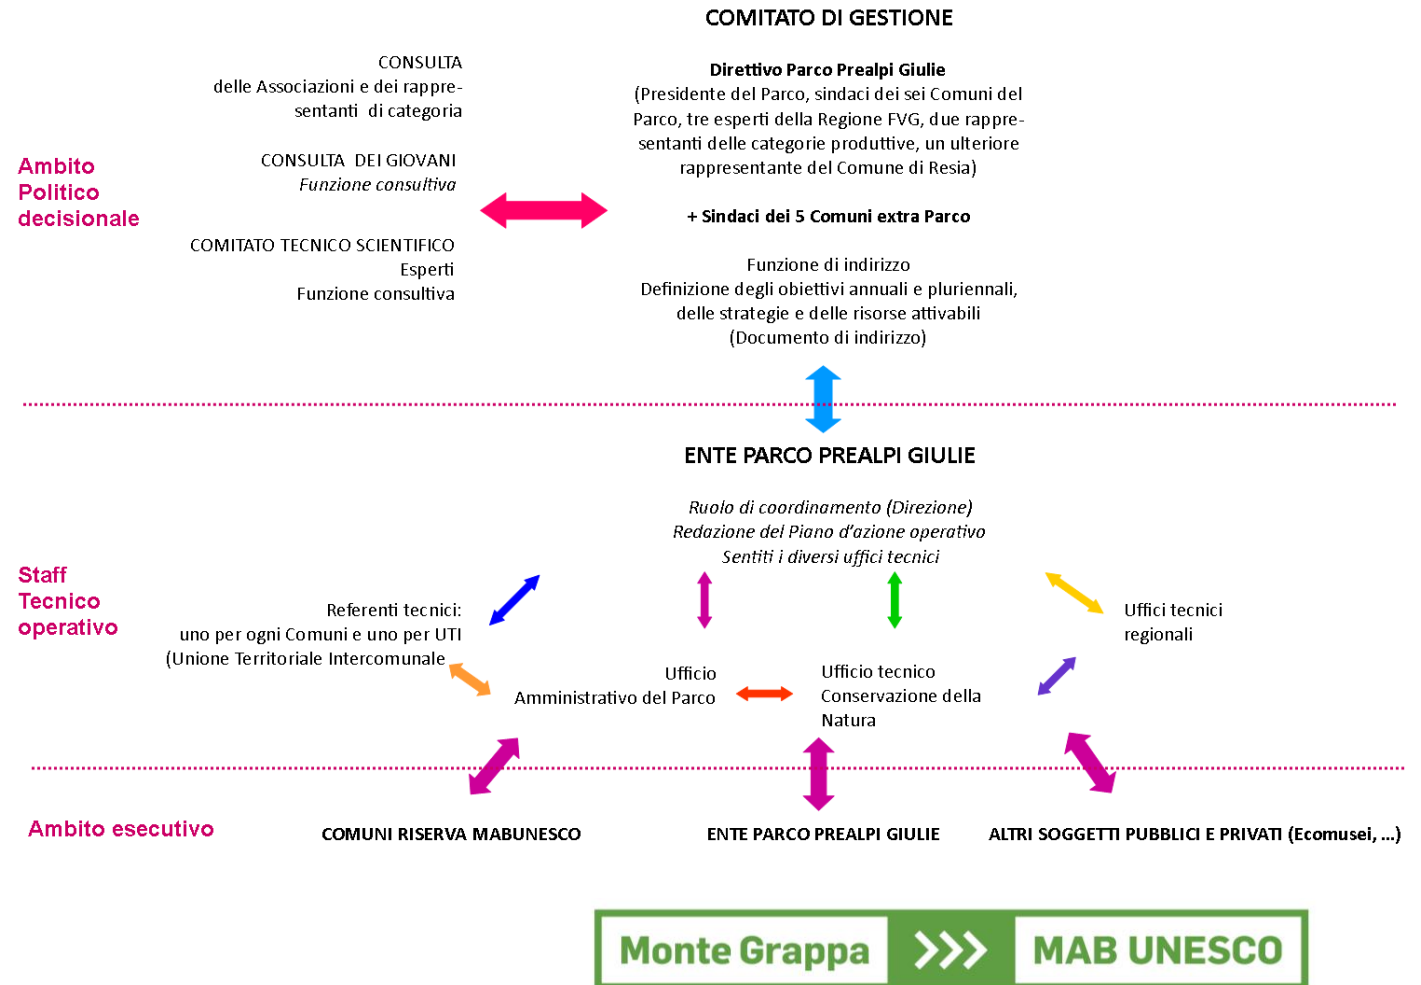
COMITATO DI GESTIONE

CONSULTA delle Associazioni e dei rappresentanti di categoria

Direttivo Parco Prealpi Giulie
(Presidente del Parco, sindaci dei sei Comuni del Parco, tre esperti della Regione FVG, due rappresentanti delle categorie produttive, un ulteriore rappresentante del Comune di Resia)

Ambito Politico decisionale

CONSULTA DEI GIOVANI
*Funzione consultiva*

+ Sindaci dei 5 Comuni extra Parco

COMITATO TECNICO SCIENTIFICO
Esperti
Funzione consultiva

Funzione di indirizzo
Definizione degli obiettivi annuali e pluriennali, delle strategie e delle risorse attivabili
(Documento di indirizzo)

ENTE PARCO PREALPI GIULIE

*Ruolo di coordinamento (Direzione)*
*Redazione del Piano d'azione operativo*
*Sentiti i diversi uffici tecnici*

Staff Tecnico operativo

Referenti tecnici:
uno per ogni Comuni e uno per UTI
(Unione Territoriale Intercomunale

Uffici tecnici regionali

Ufficio Amministrativo del Parco

Ufficio tecnico Conservazione della Natura

Ambito esecutivo

COMUNI RISERVA MABUNESCO

ENTE PARCO PREALPI GIULIE

ALTRI SOGGETTI PUBBLICI E PRIVATI (Ecomusei, ...)

Monte Grappa MAB UNESCO